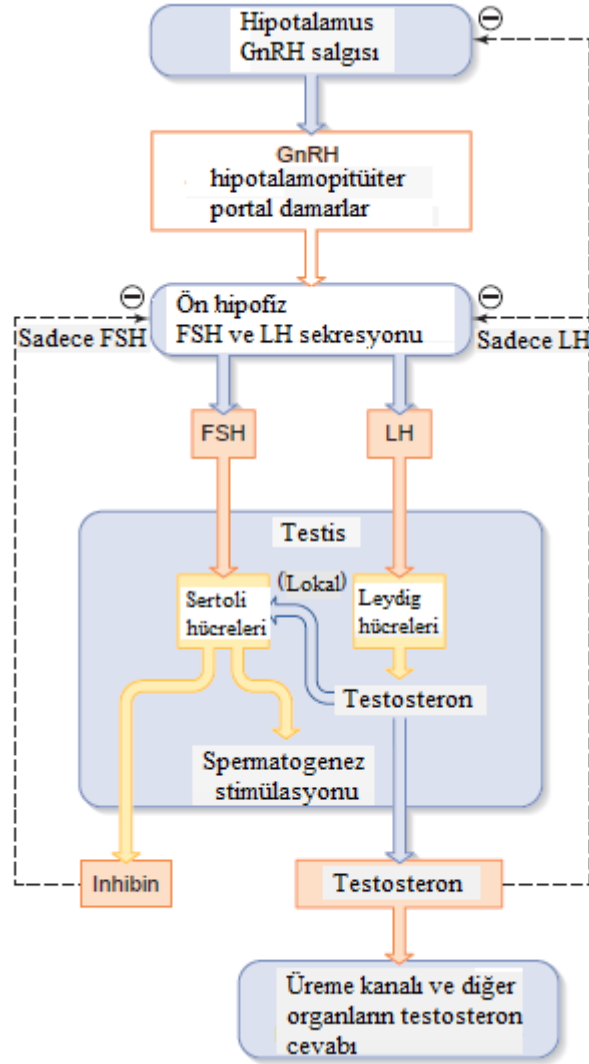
Hipotalamus
GnRH salgısı

⊖

GnRH
hipotalamopitüiter
portal damarlar

⊖

⊖

Sadece FSH

Ön hipofiz
FSH ve LH sekresyonu

Sadece LH

FSH

LH

Testis

(Lokal)

Sertoli hücreleri

Leydig hücreleri

Testosteron

Spermatogenez stimülasyonu

Inhibin

Testosteron

Üreme kanalı ve diğer organların testosteron cevabı